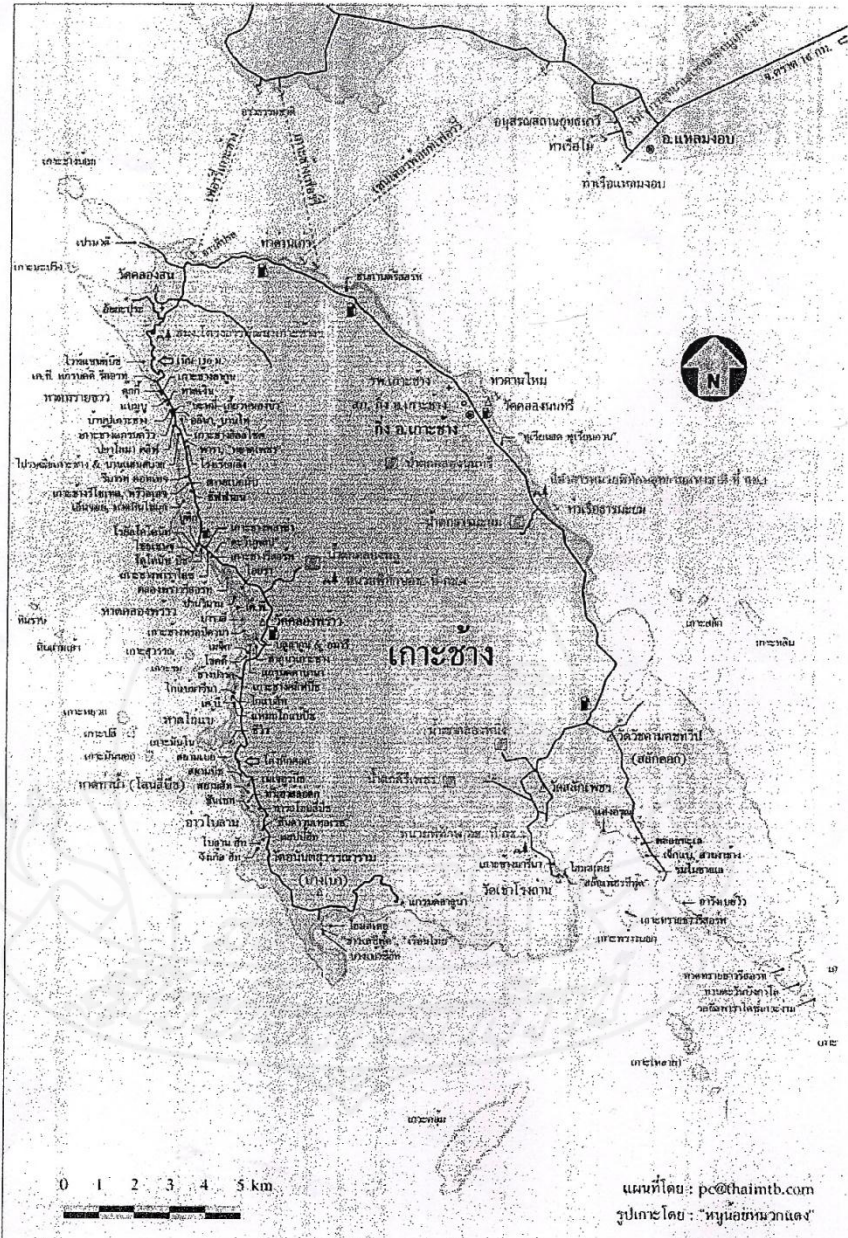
อนุสรณ์สถานยุทธนาวี
ท่าเรือไม้
อ.แหลมงอบ
ท่าเรือแหลมงอบ
จ.ตราด 16 กม.
อ่าวธรรมชาติ
เกาะช้างนอก
เกาะยะเกิง
เปามะลิ
ท่าด่านเก่า
วัดคลองสน
ด่านศุลกากร
สมาคมไกด์ศิลป์
ไวท์แซนด์บีช
หาดทรายขาว
เกาะช้าง
รพ.เกาะช้าง
สภ. กิ่ง อ.เกาะช้าง
กิ่ง อ.เกาะช้าง
วัดคลองนนทรี
ท่าด่านใหม่
น้ำตกคลองนนทรี
ท่าเรือธารมะยม
น้ำตกธารมะยม
หาดคลองพร้าว
วัดคลองพร้าว
หินราบ
หินเทพเท่า
เกาะยุ่ม
เกาะมันนอก
หาดไก่แบ้
หาดกะวิน (โลนลี่บีช)
อ่าวใบลาน
เกาะช้าง
วัดสลักเพชร
น้ำตกคีรีเพชร
บ้านสลักเพชร
วัดวิชาญคาราม
(สลักคอก)
วัดเขาโรงถ่าน
บางเบ้า
เกาะสลัก
เกาะหลีม
เกาะหวาย
เกาะหวายนอก
เกาะหวายใน
เกาะหลุม
เกาะหวาย
0 1 2 3 4 5 km
แผนที่โดย : pc@thaimtb.com
รูปเกาะโดย : "หนูน้อยหมวกแดง"